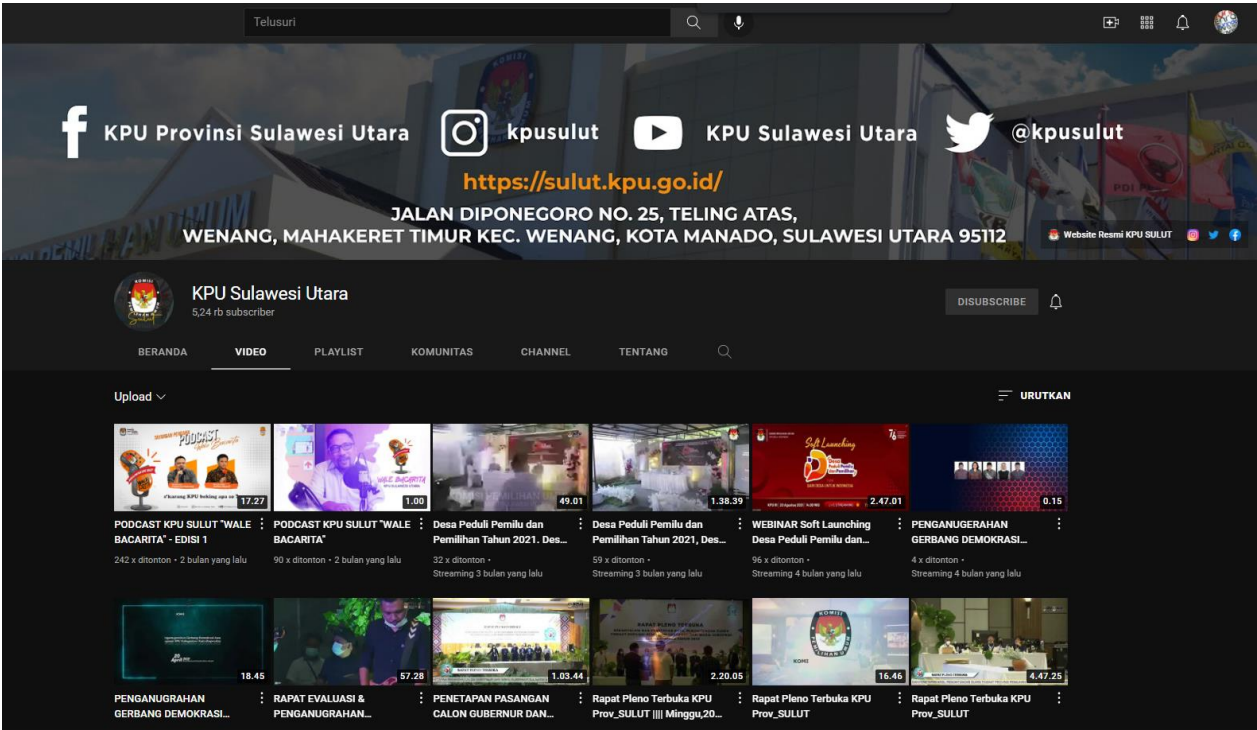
Telusuri

KPU Provinsi Sulawesi Utara kpusulut KPU Sulawesi Utara @kpusulut

https://sulut.kpu.go.id/

JALAN DIPONEGORO NO. 25, TELING ATAS, WENANG, MAHAKERET TIMUR KEC. WENANG, KOTA MANADO, SULAWESI UTARA 95112

Website Resmi KPU SULUT

KPU Sulawesi Utara
5,24 rb subscriber

DISUBSCRIBE

BERANDA VIDEO PLAYLIST KOMUNITAS CHANNEL TENTANG

Upload

URUTKAN

PODCAST
WALE BACARITA
#karang KPU bekeng apa so
17.27
PODCAST KPU SULUT "WALE BACARITA" - EDISI 1
242 x ditonton • 2 bulan yang lalu

WALE BACARITA
1.00
PODCAST KPU SULUT "WALE BACARITA"
90 x ditonton • 2 bulan yang lalu

49.01
Desa Peduli Pemilu dan Pemilihan Tahun 2021. Des...
32 x ditonton •
Streaming 3 bulan yang lalu

1.38.39
Desa Peduli Pemilu dan Pemilihan Tahun 2021, Des...
59 x ditonton •
Streaming 3 bulan yang lalu

Soft Launching
76
2.47.01
WEBINAR Soft Launching Desa Peduli Pemilu dan...
96 x ditonton •
Streaming 4 bulan yang lalu

0.15
PENGANUGERAHAN GERBANG DEMOKRASI...
4 x ditonton •
Streaming 4 bulan yang lalu

18.45
PENGANUGRAHAN GERBANG DEMOKRASI...

57.28
RAPAT EVALUASI & PENGANUGRAHAN...

1.03.44
PENETAPAN PASANGAN CALON GUBERNUR DAN...

RAPAT PLENO TERBUKA
2.20.05
Rapat Pleno Terbuka KPU Prov_SULUT |||| Minggu,20...

KOMISI
16.46
Rapat Pleno Terbuka KPU Prov_SULUT

4.47.25
Rapat Pleno Terbuka KPU Prov_SULUT